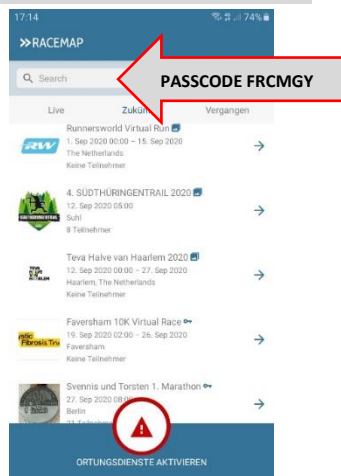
17:14
74%
>>RACEMAP
Search
PASSCODE FRCMGY
Live
Zukün
Vergangen

RW
Runnersworld Virtual Run
1. Sep 2020 00:00 – 15. Sep 2020
The Netherlands
Keine Teilnehmer

4. SÜDTHÜRINGENTRAIL 2020
12. Sep 2020 05:00
Suhl
8 Teilnehmer

Teva Halve van Haarlem 2020
12. Sep 2020 00:00 – 27. Sep 2020
Haarlem, The Netherlands
Keine Teilnehmer

Faversham 10K Virtual Race
19. Sep 2020 02:00 – 26. Sep 2020
Faversham
Keine Teilnehmer
Fibrosis Tru

Svennis und Torsten 1. Marathon
27. Sep 2020 08:0
Berlin
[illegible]

ORTUNGSDIENSTE AKTIVIEREN